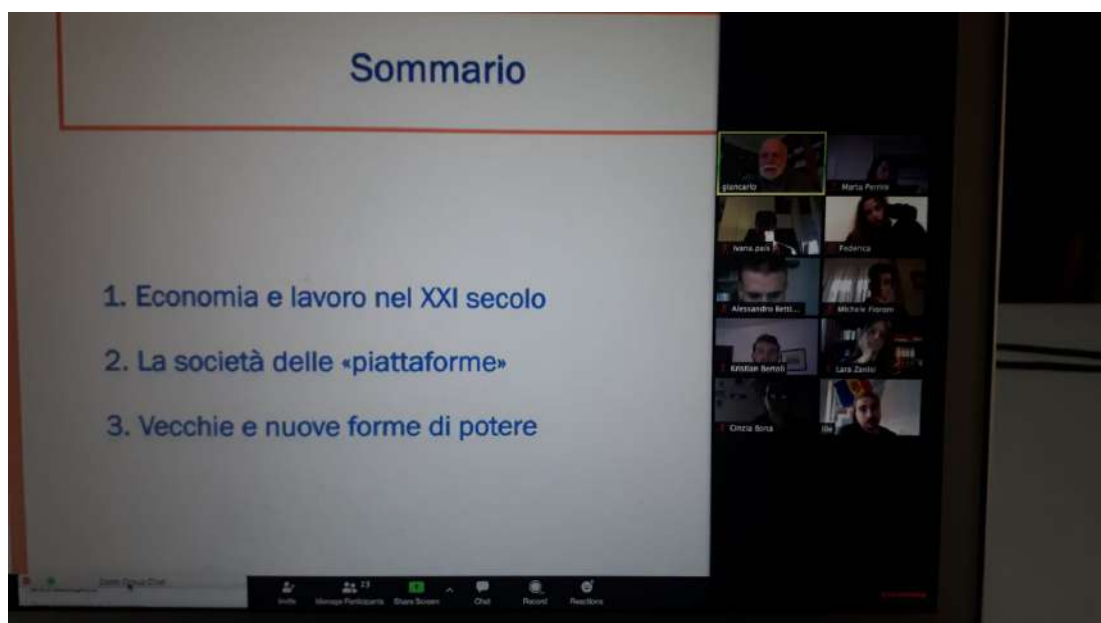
Sommario

1. Economia e lavoro nel XXI secolo

2. La società delle «piattaforme»

3. Vecchie e nuove forme di potere

giancarlo
Marta Pernio
ivana.pais
Federica
Alessandro Betti...
Michele Fiorani
Kristian Bertoli
Lara Zanisi
Cinzia Bona
Ilie

Zoom Group Chat

Invite
23
Manage Participants
Share Screen
Chat
Record
Reactions